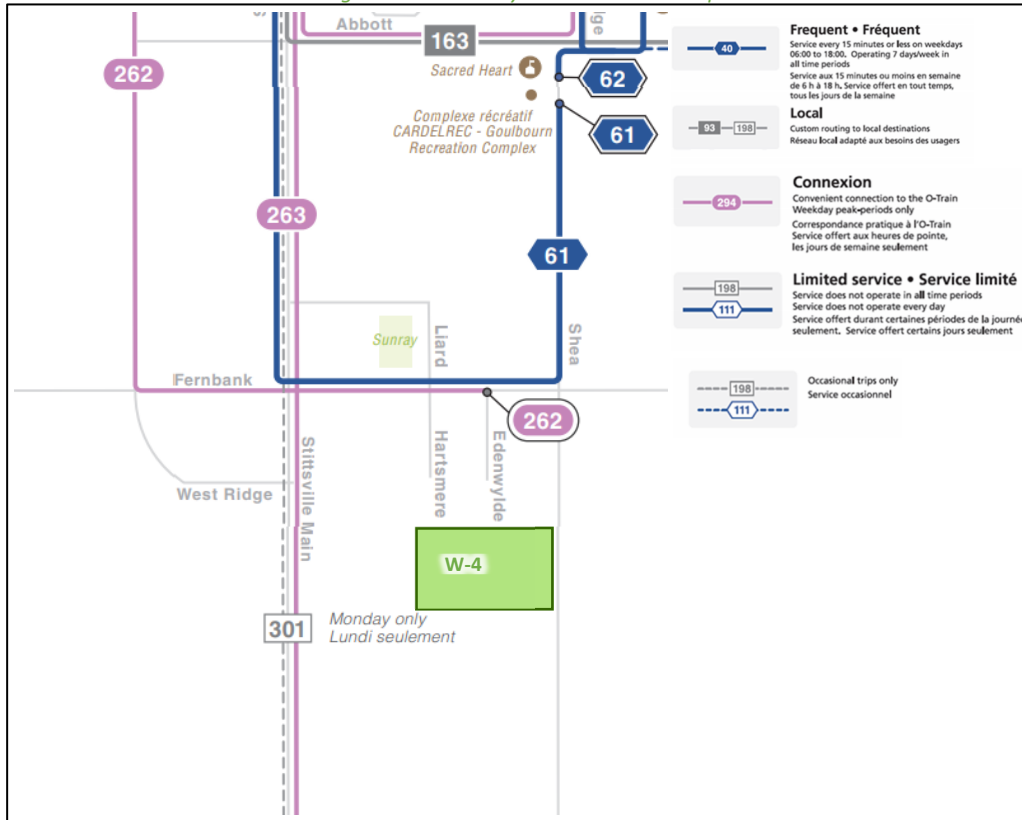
Abbott
163
262
Sacred Heart
62
Complexe récréatif CARDELREC - Goulbourn Recreation Complex
61
263
61
Sunray
Liard
Shea
Fernbank
262
Stittsville Main
Hartsmere
Edenwylde
West Ridge
W-4
301
Monday only
Lundi seulement

Frequent • Fréquent
40
Service every 15 minutes or less on weekdays 06:00 to 18:00. Operating 7 days/week in all time periods
Service aux 15 minutes ou moins en semaine de 6 h à 18 h. Service offert en tout temps, tous les jours de la semaine

Local
93 198
Custom routing to local destinations
Réseau local adapté aux besoins des usagers

Connexion
294
Convenient connection to the O-Train
Weekday peak-periods only
Correspondance pratique à l'O-Train
Service offert aux heures de pointe, les jours de semaine seulement

Limited service • Service limité
198
111
Service does not operate in all time periods
Service does not operate every day
Service offert durant certaines périodes de la journé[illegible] seulement. Service offert certains jours seulement

198
111
Occasional trips only
Service occasionnel